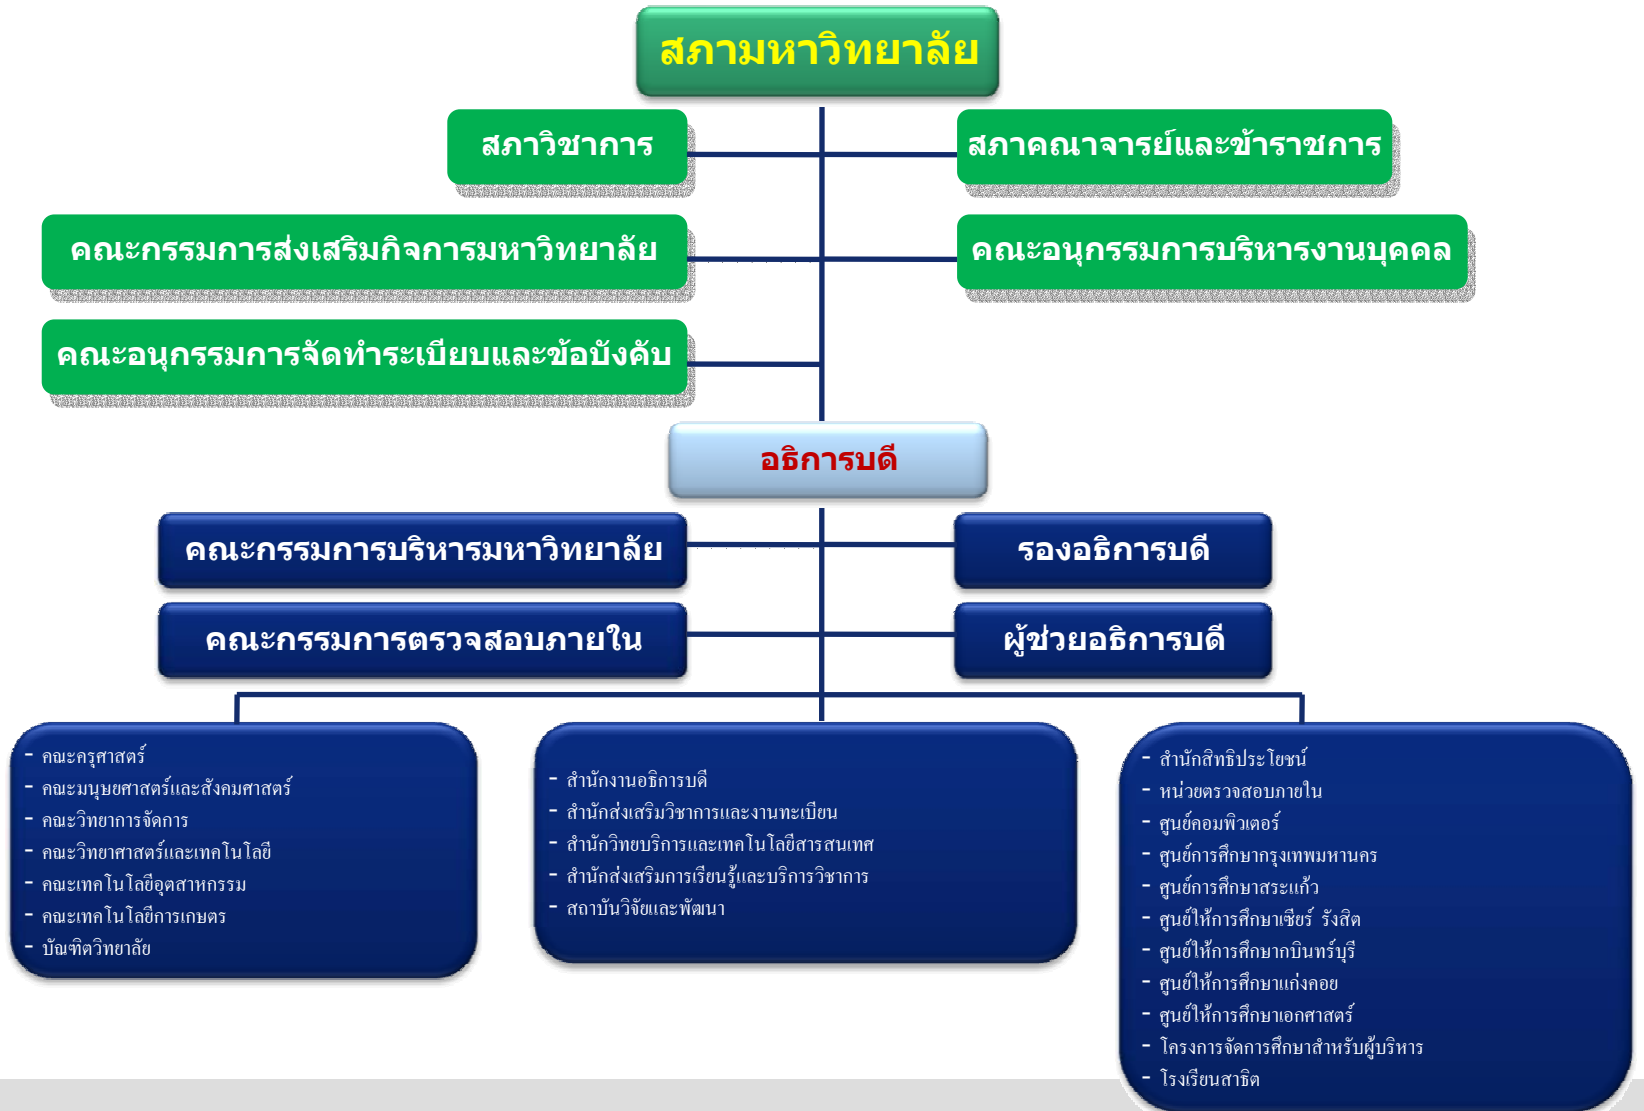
สภามหาวิทยาลัย

สภาวิชาการ

สภาคณาจารย์และข้าราชการ

คณะกรรมการส่งเสริมกิจการมหาวิทยาลัย

คณะอนุกรรมการบริหารงานบุคคล

คณะอนุกรรมการจัดทำระเบียบและข้อบังคับ

อธิการบดี

คณะกรรมการบริหารมหาวิทยาลัย

รองอธิการบดี

คณะกรรมการตรวจสอบภายใน

ผู้ช่วยอธิการบดี

- คณะครุศาสตร์
- คณะมนุษยศาสตร์และสังคมศาสตร์
- คณะวิทยาการจัดการ
- คณะวิทยาศาสตร์และเทคโนโลยี
- คณะเทคโนโลยีอุตสาหกรรม
- คณะเทคโนโลยีการเกษตร
- บัณฑิตวิทยาลัย

- สำนักงานอธิการบดี
- สำนักส่งเสริมวิชาการและงานทะเบียน
- สำนักวิทยบริการและเทคโนโลยีสารสนเทศ
- สำนักส่งเสริมการเรียนรู้และบริการวิชาการ
- สถาบันวิจัยและพัฒนา

- สำนักสิทธิประโยชน์
- หน่วยตรวจสอบภายใน
- ศูนย์คอมพิวเตอร์
- ศูนย์การศึกษากรุงเทพมหานคร
- ศูนย์การศึกษาสระแก้ว
- ศูนย์ให้การศึกษาเซียร์ รังสิต
- ศูนย์ให้การศึกษาปราจีนบุรี
- ศูนย์ให้การศึกษาแก่งคอย
- ศูนย์ให้การศึกษาเอกศาสตร์
- โครงการจัดการศึกษาสำหรับผู้บริหาร
- โรงเรียนสาธิต